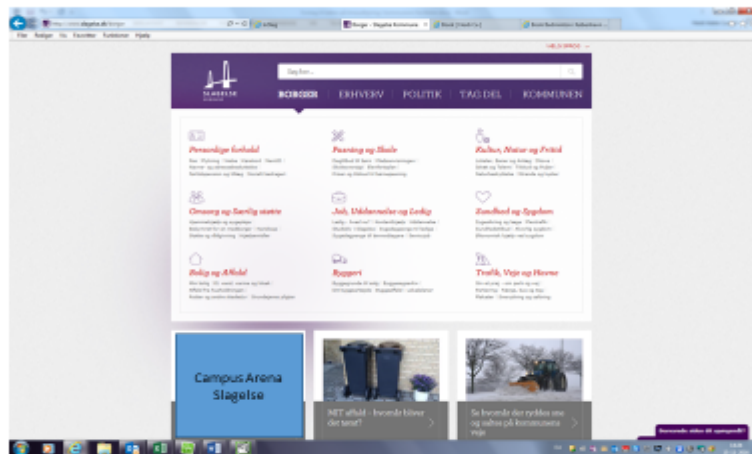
Fil Rediger Vis Favoritter Funktioner Hjælp

Borger - Slagelse Kommune

HELE SIDEN

SLAGELSE KOMMUNE

Søg her...

BORGER ERHVERV POLITIK TAG DEL KOMMUNEN

Personlige forhold

Pasning og Skole

Kultur, Natur og Fritid

Omsorg og Særlig støtte

Job, Uddannelse og Ledig

Sundhed og Sygdom

Bolig og Affald

Byggeri

Trafik, Veje og Havne

Campus Arena Slagelse

NIT affald - hvornår bliver det tømt?

Se hvornår der ryddes sne og saltes på kommunens veje

Besvarede siden dit spørgsmål?